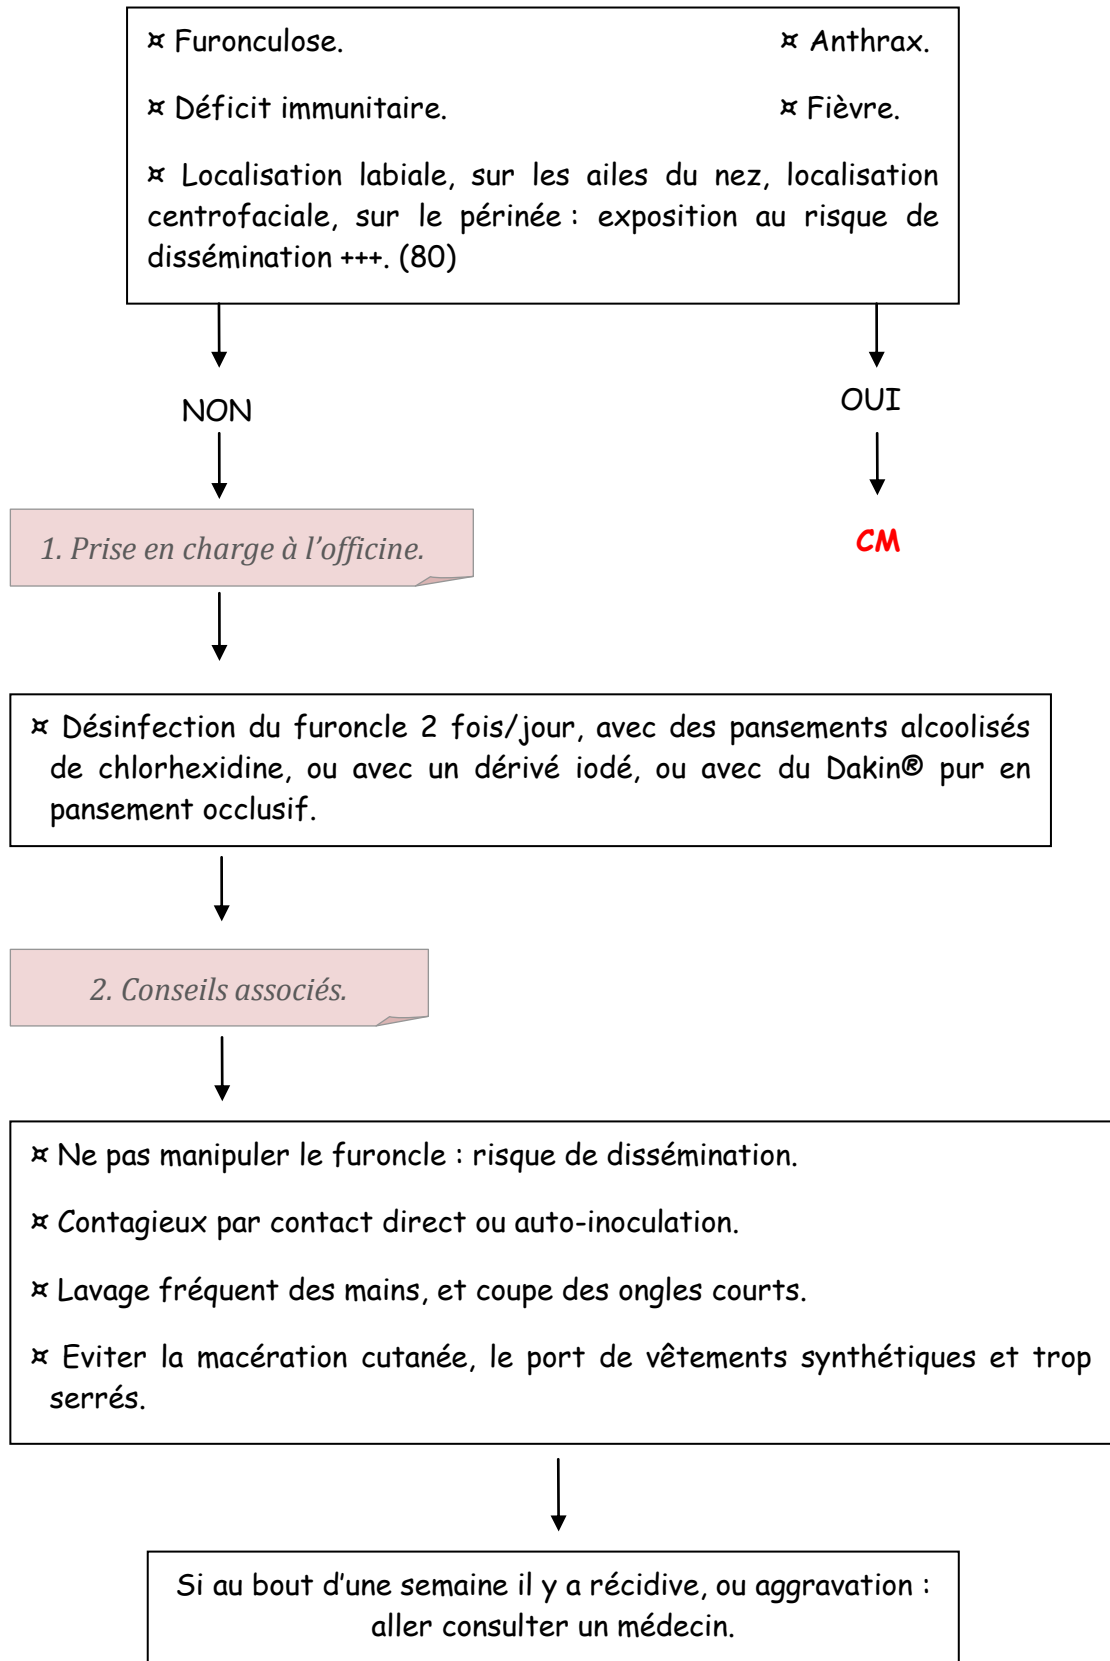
¤ Furonculose.

¤ Anthrax.

¤ Déficit immunitaire.

¤ Fièvre.

¤ Localisation labiale, sur les ailes du nez, localisation centrofaciale, sur le périnée : exposition au risque de dissémination +++. (80)

NON

OUI

1. Prise en charge à l'officine.

CM

¤ Désinfection du furoncle 2 fois/jour, avec des pansements alcoolisés de chlorhexidine, ou avec un dérivé iodé, ou avec du Dakin® pur en pansement occlusif.

2. Conseils associés.

¤ Ne pas manipuler le furoncle : risque de dissémination.

¤ Contagieux par contact direct ou auto-inoculation.

¤ Lavage fréquent des mains, et coupe des ongles courts.

¤ Eviter la macération cutanée, le port de vêtements synthétiques et trop serrés.

Si au bout d'une semaine il y a récidive, ou aggravation : aller consulter un médecin.